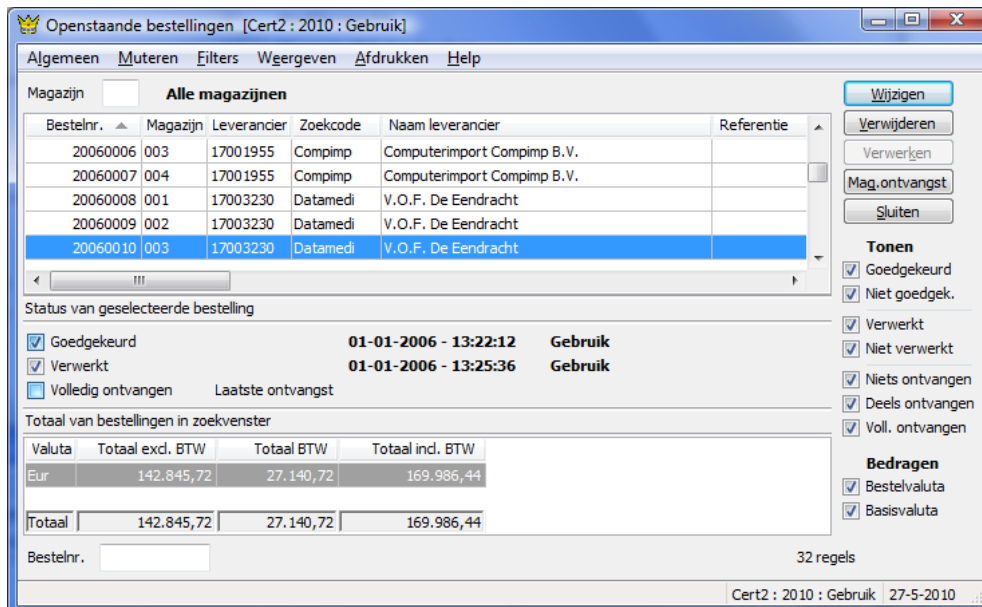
Openstaande bestellingen [Cert2 : 2010 : Gebruik]

Algemeen Muteren Filters Weergeven Afdrukken Help

Magazijn Alle magazijnen

| Bestelnr. | Magazijn | Leverancier | Zoekcode | Naam leverancier | Referentie |
|---|---|---|---|---|---|
| 20060006 | 003 | 17001955 | Compimp | Computerimport Compimp B.V. | |
| 20060007 | 004 | 17001955 | Compimp | Computerimport Compimp B.V. | |
| 20060008 | 001 | 17003230 | Datamedi | V.O.F. De Eendracht | |
| 20060009 | 002 | 17003230 | Datamedi | V.O.F. De Eendracht | |
| 20060010 | 003 | 17003230 | Datamedi | V.O.F. De Eendracht | |

Status van geselecteerde bestelling

Goedgekeurd 01-01-2006 - 13:22:12 Gebruik
Verwerkt 01-01-2006 - 13:25:36 Gebruik
Volledig ontvangen Laatste ontvangst

Totaal van bestellingen in zoekvenster

| Valuta | Totaal excl. BTW | Totaal BTW | Totaal incl. BTW |
|---|---|---|---|
| Eur | 142.845,72 | 27.140,72 | 169.986,44 |
| Totaal | 142.845,72 | 27.140,72 | 169.986,44 |

Bestelnr.

32 regels

Wijzigen
Verwijderen
Verwerken
Mag.ontvangst
Sluiten

Tonen
Goedgekeurd
Niet goedgek.
Verwerkt
Niet verwerkt
Niets ontvangen
Deels ontvangen
Voll. ontvangen

Bedragen
Bestelvaluta
Basisvaluta

Cert2 : 2010 : Gebruik 27-5-2010